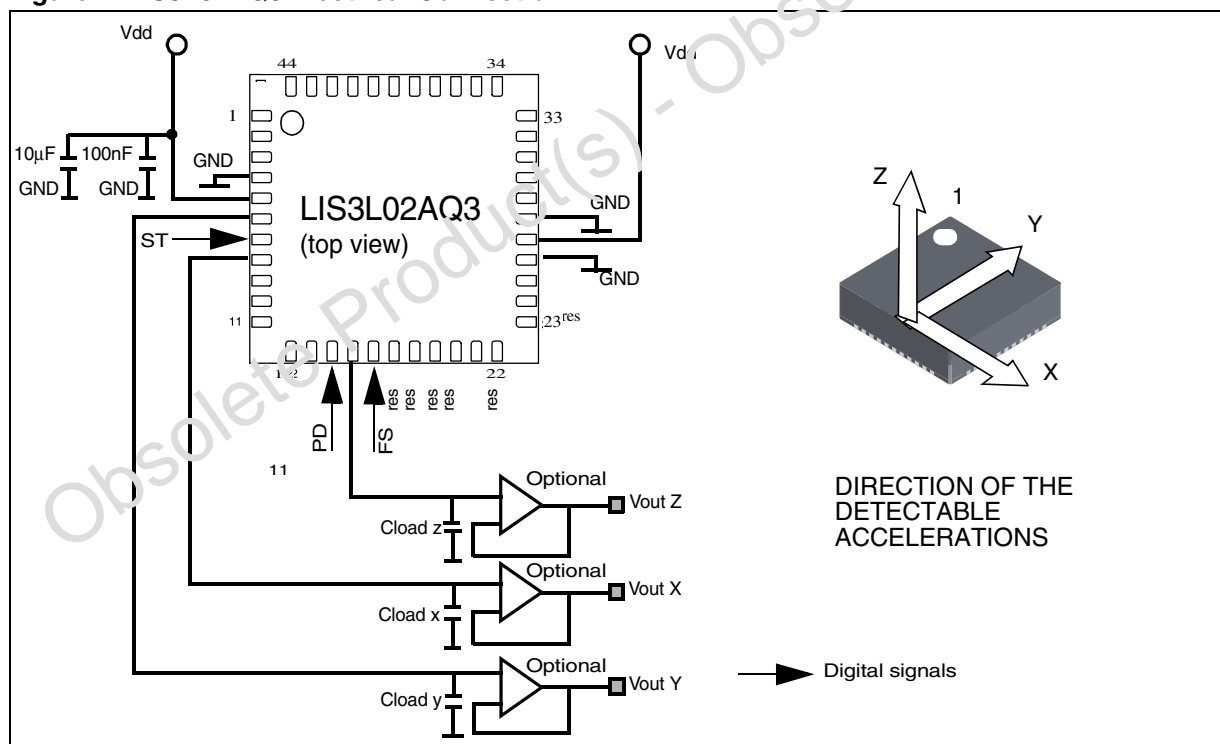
Vdd

Vdd

44

34

1

33

10µF

100nF

GND

GND

GND

LIS3L02AQ3

(top view)

GND

ST

GND

11

23 res

12

22

PD

FS

res res res res res

11

Optional

Vout Z

Cload z

Optional

Vout X

Cload x

Optional

Vout Y

Cload y

Z

1

Y

X

DIRECTION OF THE DETECTABLE ACCELERATIONS

Digital signals

Obsolete Product(s) - Obsolete